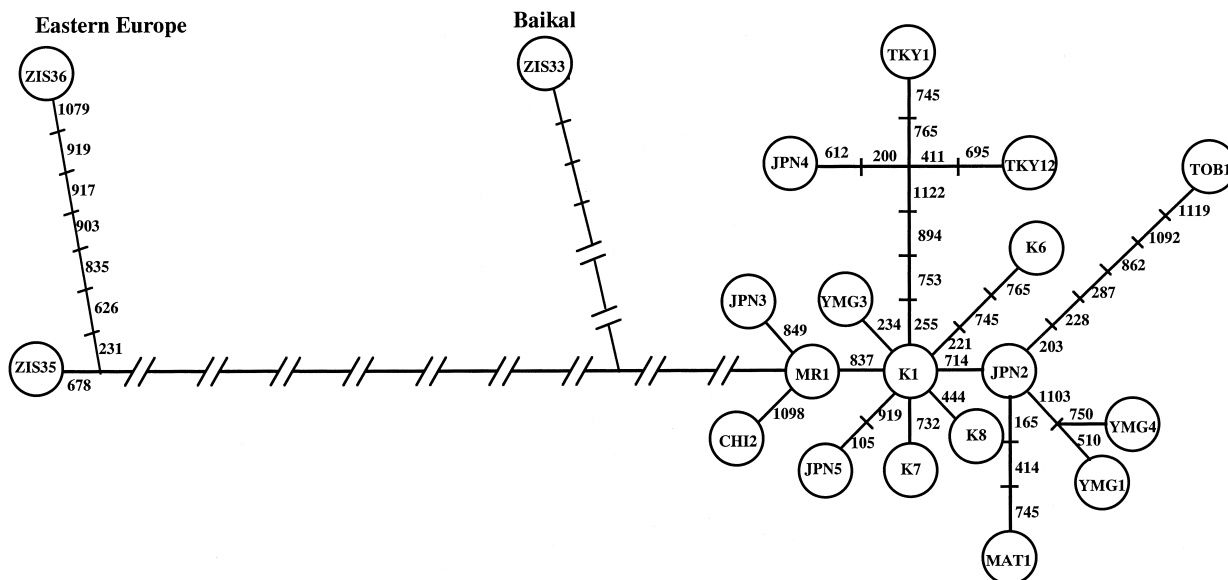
Eastern Europe

Baikal

ZIS36
1079
919
917
903
835
626
231
ZIS35
678

ZIS33

TKY1
745
765
JPN4
612
200
411
695
TKY12
1122
894
753
255

TOB1
1119
1092
862
287
228
203

K6
765
745
221

JPN3
849
YMG3
234
MR1
837
K1
714
JPN2
1103
750
YMG4
510
YMG1

CHI2
1098
919
105
JPN5
732
K7
444
K8
165
414
745
MAT1